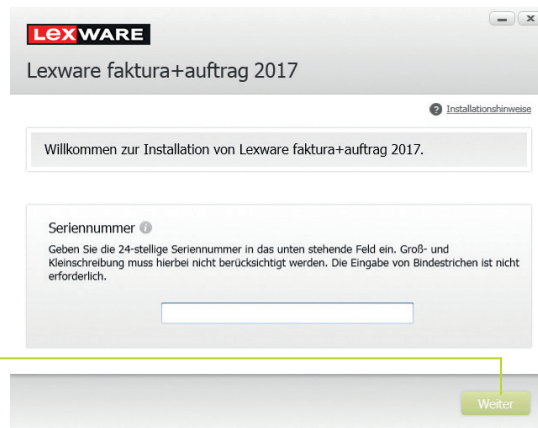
LEXWARE

Lexware faktura+auftrag 2017

Installationshinweise

Willkommen zur Installation von Lexware faktura+auftrag 2017.

Seriennummer

Geben Sie die 24-stellige Seriennummer in das unten stehende Feld ein. Groß- und Kleinschreibung muss hierbei nicht berücksichtigt werden. Die Eingabe von Bindestrichen ist nicht erforderlich.

Weiter